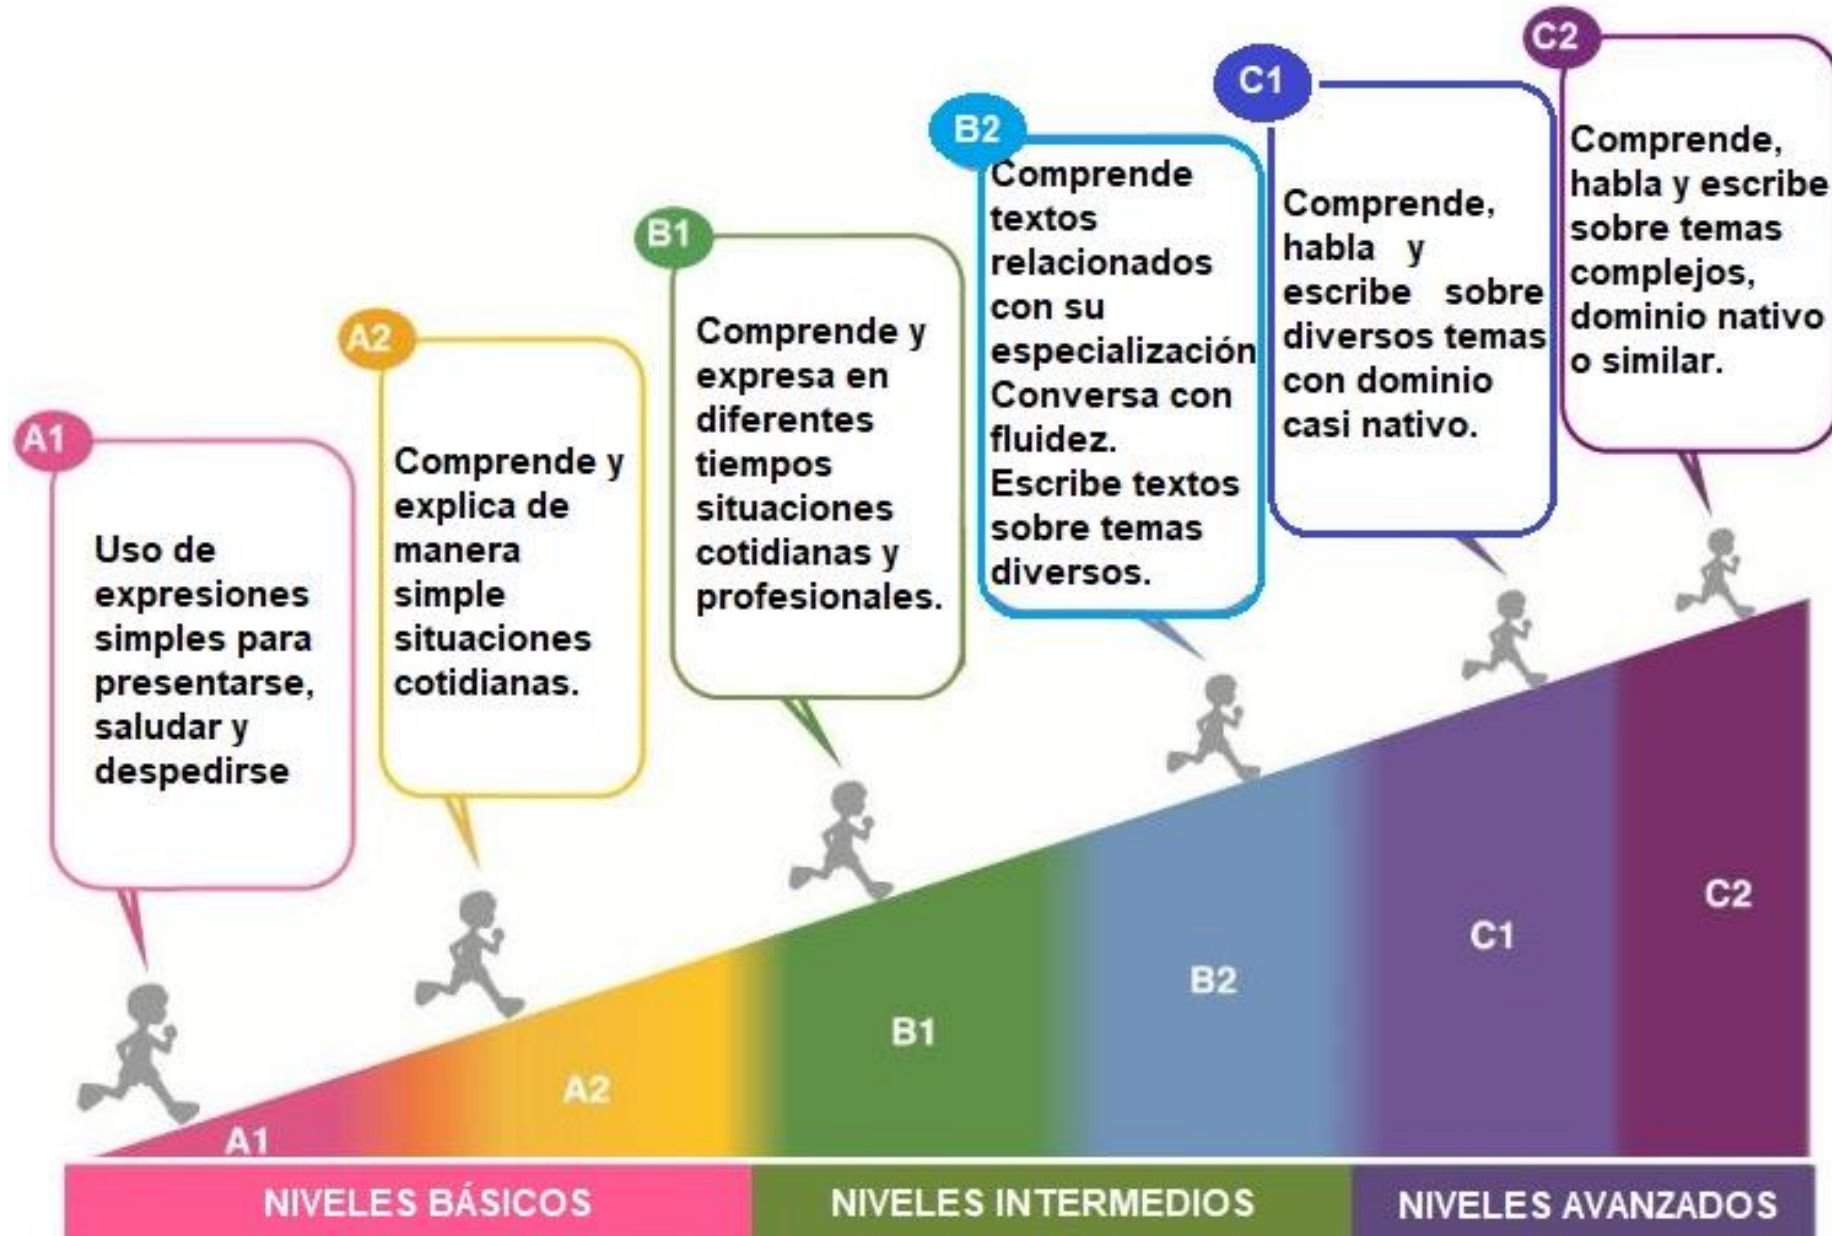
A1
Uso de expresiones simples para presentarse, saludar y despedirse

A2
Comprende y explica de manera simple situaciones cotidianas.

B1
Comprende y expresa en diferentes tiempos situaciones cotidianas y profesionales.

B2
Comprende textos relacionados con su especialización Conversa con fluidez. Escribe textos sobre temas diversos.

C1
Comprende, habla y escribe sobre diversos temas con dominio casi nativo.

C2
Comprende, habla y escribe sobre temas complejos, dominio nativo o similar.

A1
A2
B1
B2
C1
C2

NIVELES BÁSICOS
NIVELES INTERMEDIOS
NIVELES AVANZADOS